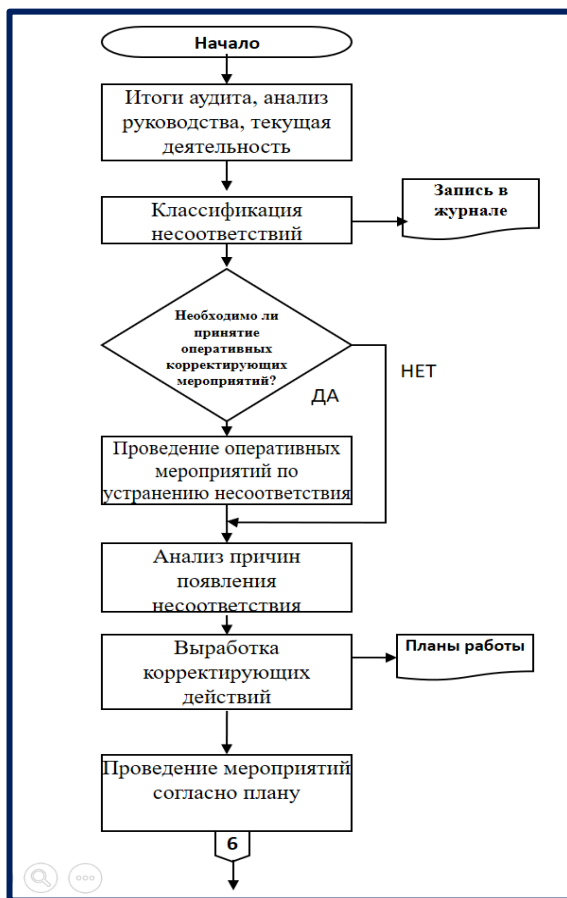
Начало

Итоги аудита, анализ руководства, текущая деятельность

Классификация несоответствий

Запись в журнале

Необходимо ли принятие оперативных корректирующих мероприятий?

НЕТ

ДА

Проведение оперативных мероприятий по устранению несоответствия

Анализ причин появления несоответствия

Выработка корректирующих действий

Планы работы

Проведение мероприятий согласно плану

6